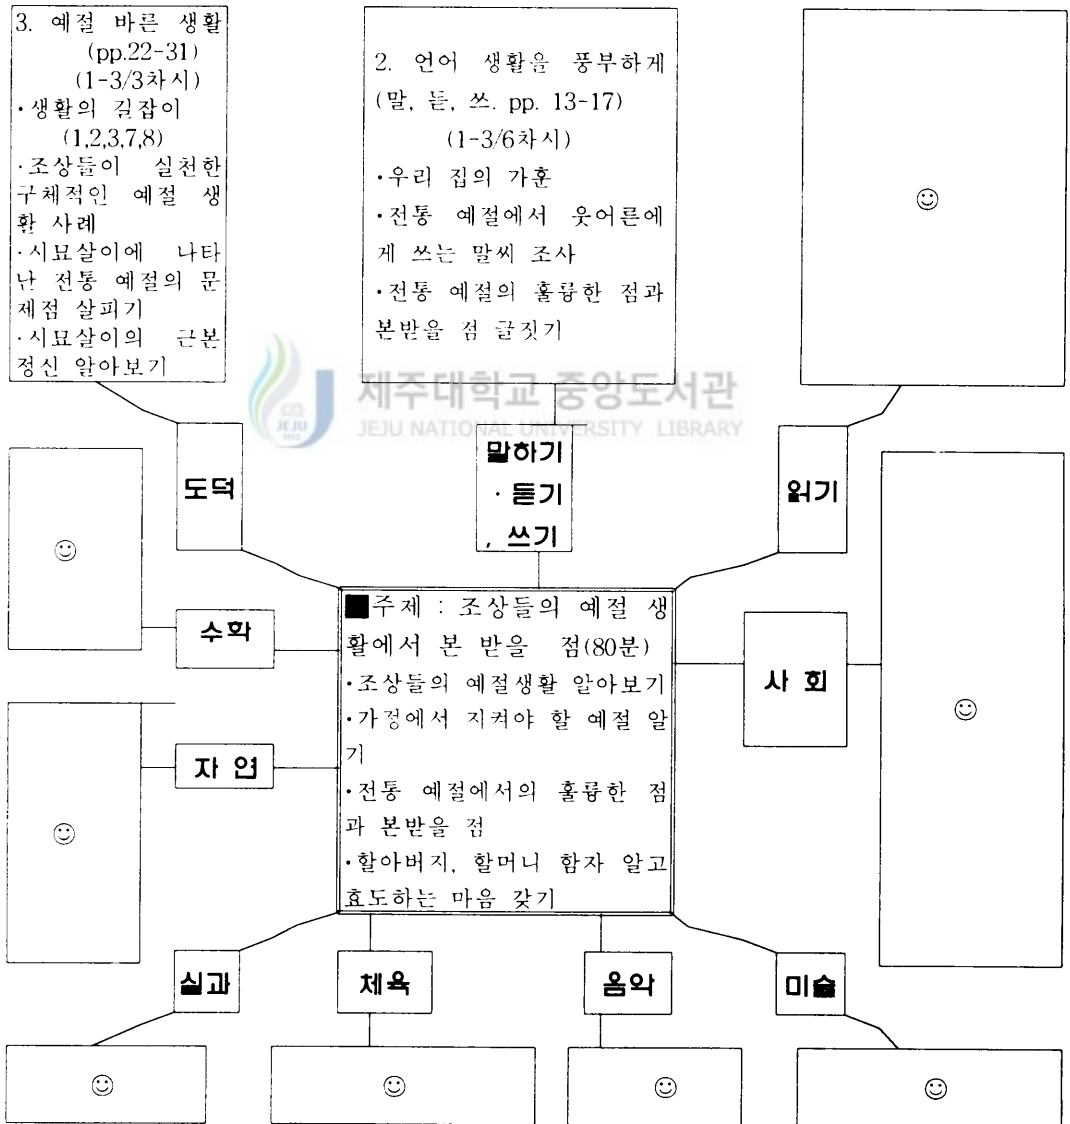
3. 예절 바른 생활 (pp.22-31) (1-3/3차시)
·생활의 길잡이 (1,2,3,7,8)
·조상들이 실천한 구체적인 예절 생활 사례
·시묘살이에 나타난 전통 예절의 문제점 살피기
·시묘살이의 근본 정신 알아보기

2. 언어 생활을 풍부하게 (말, 듣, 쓰. pp. 13-17) (1-3/6차시)
·우리 집의 가훈
·전통 예절에서 웃어른에게 쓰는 말씨 조사
·전통 예절의 훌륭한 점과 본받을 점 글짓기

☺

제주대학교 중앙도서관
JEJU NATIONAL UNIVERSITY LIBRARY

도덕

말하기 · 듣기 , 쓰기

읽기

☺

☺

■주제 : 조상들의 예절 생활에서 본 받을 점(80분)
·조상들의 예절생활 알아보기
·가정에서 지켜야 할 예절 알기
·전통 예절에서의 훌륭한 점과 본받을 점
·할아버지, 할머니 함자 알고 효도하는 마음 갖기

수학

사 회

자 연

☺

실과

체육

음악

미술

☺

☺

☺

☺